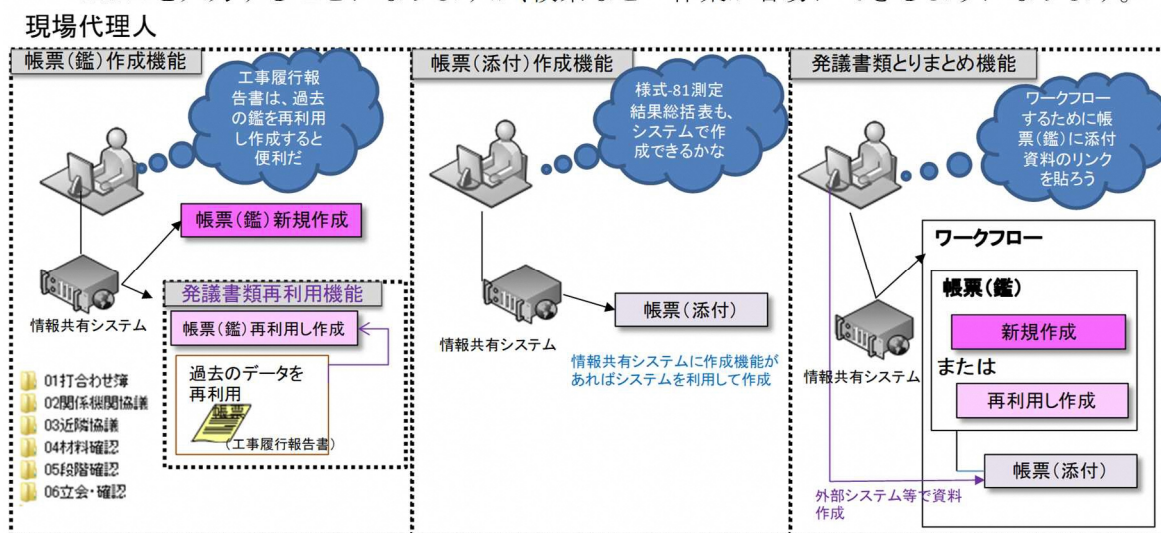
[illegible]

現場代理人

帳票(鑑)作成機能

工事履行報告書は、過去の鑑を再利用し作成すると便利だ

帳票(鑑)新規作成

情報共有システム

発議書類再利用機能

帳票(鑑)再利用し作成

過去のデータを再利用

帳票

(工事履行報告書)

01打合わせ簿
02関係機関協議
03近隣協議
04材料確認
05段階確認
06立会・確認

帳票(添付)作成機能

様式-81測定結果総括表も、システムで作成できるかな

帳票(添付)

情報共有システム

情報共有システムに作成機能があればシステムを利用して作成

発議書類とりまとめ機能

ワークフローするために帳票(鑑)に添付資料のリンクを貼ろう

ワークフロー

帳票(鑑)

新規作成

または

再利用し作成

情報共有システム

帳票(添付)

外部システム等で資料作成